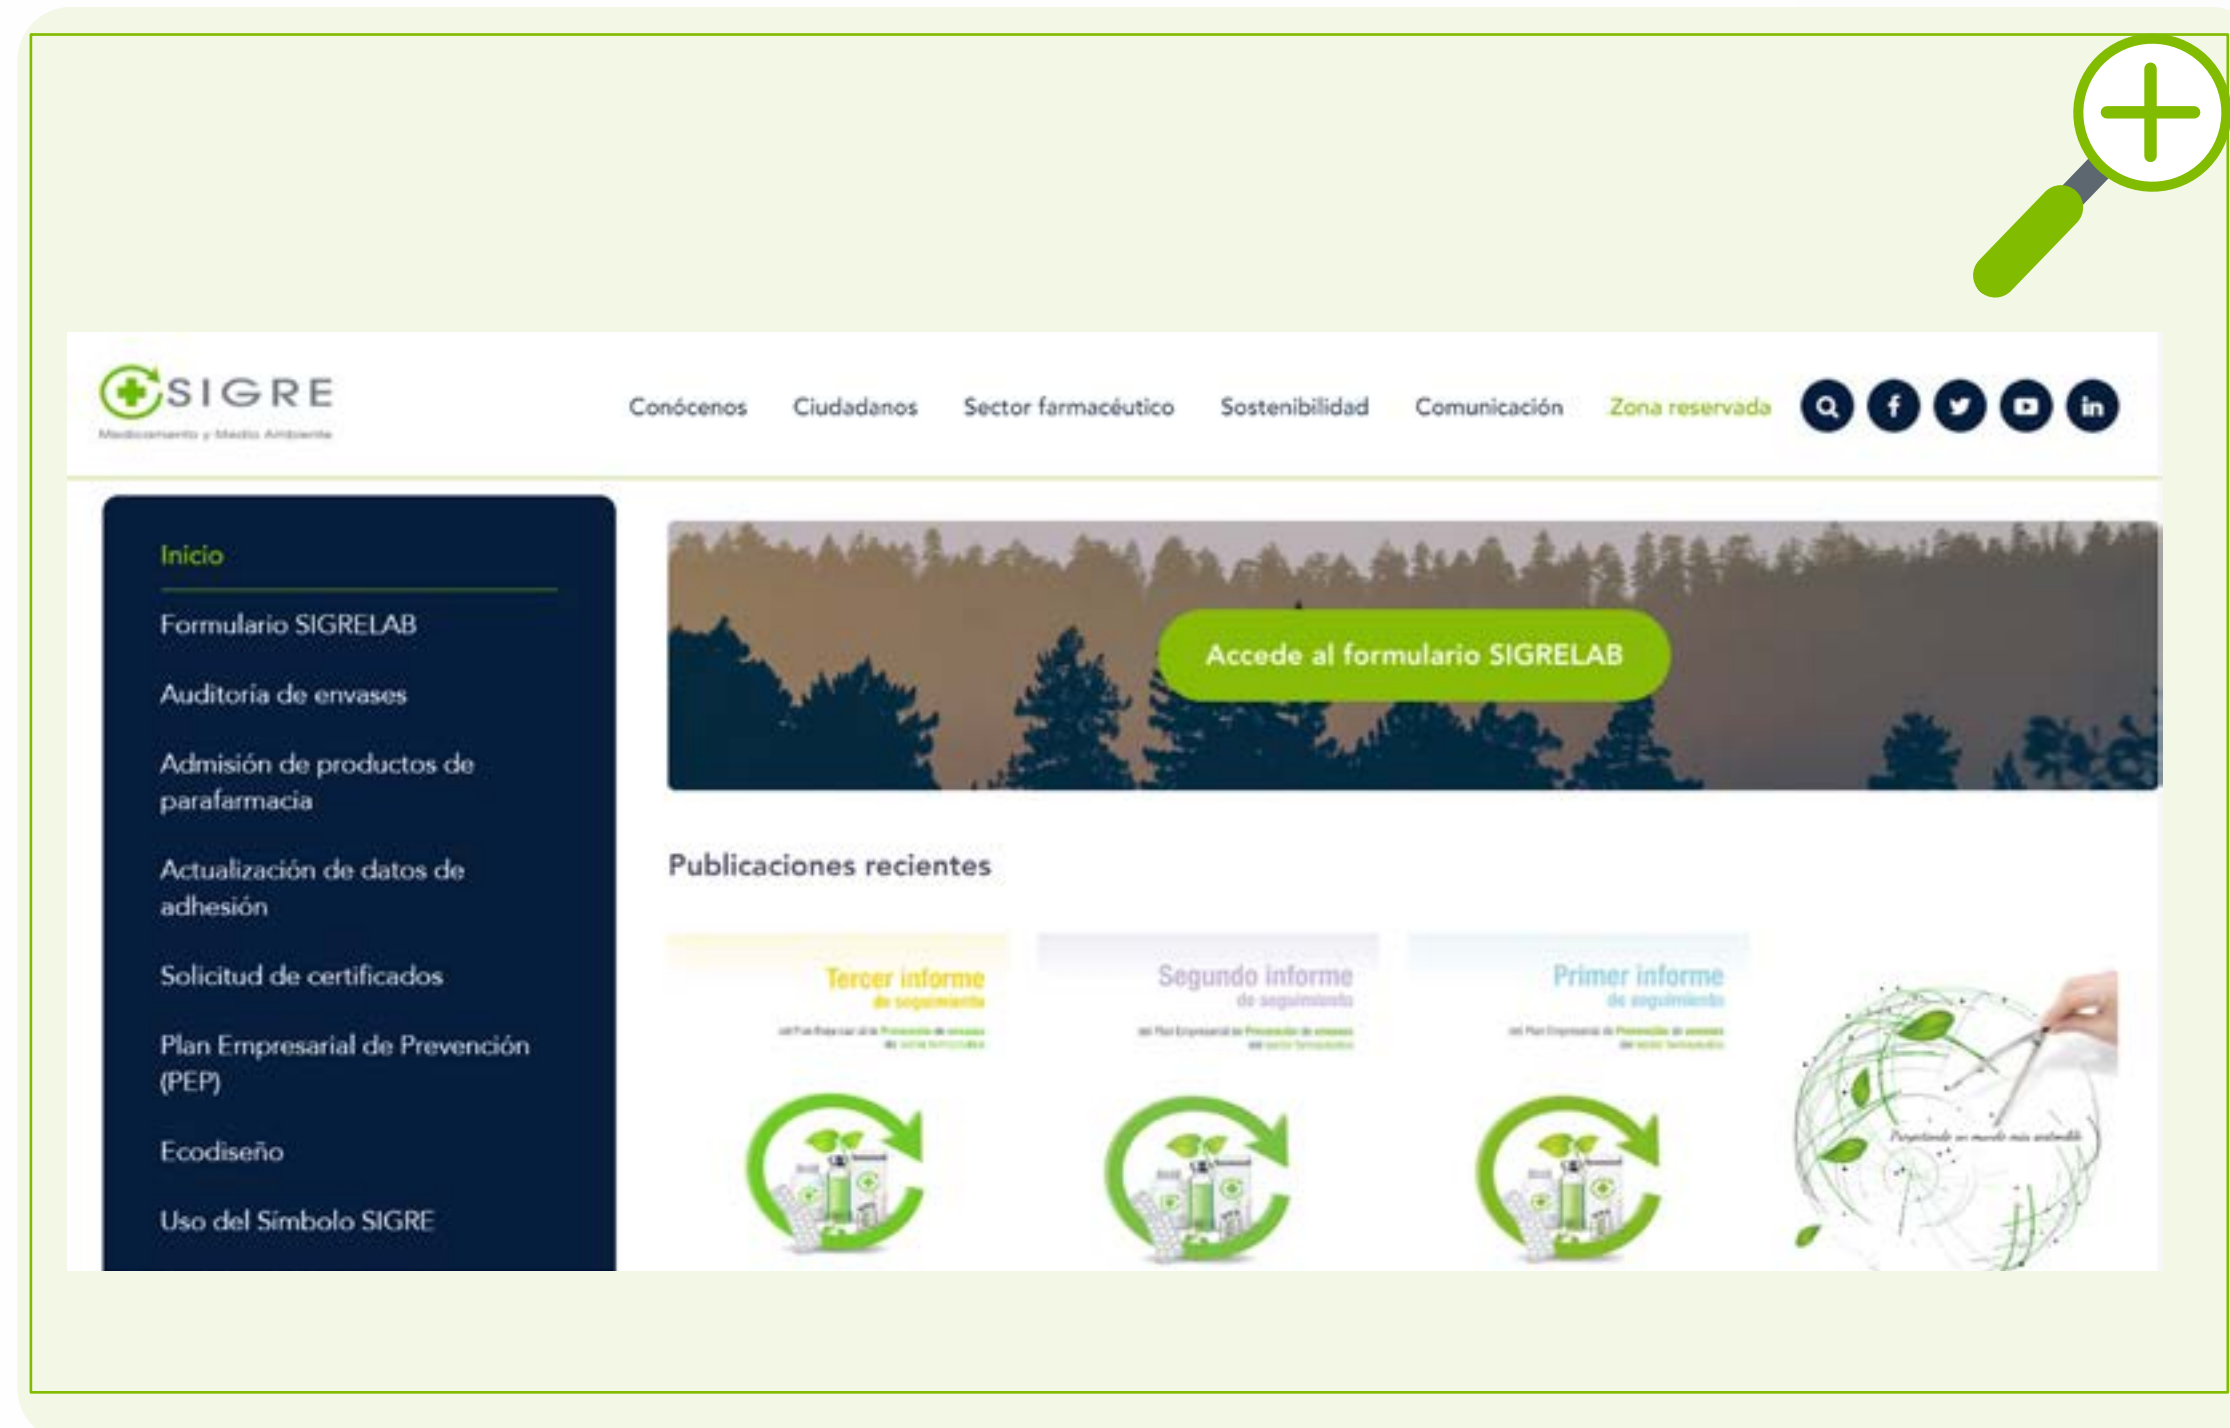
SIGRE
Medicamento y Medio Ambiente

Conócenos Ciudadanos Sector farmacéutico Sostenibilidad Comunicación Zona reservada

Inicio

Formulario SIGRELAB

Auditoría de envases

Admisión de productos de parafarmacia

Actualización de datos de adhesión

Solicitud de certificados

Plan Empresarial de Prevención (PEP)

Ecodiseño

Uso del Símbolo SIGRE

Accede al formulario SIGRELAB

Publicaciones recientes

Tercer informe
de seguimiento
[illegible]

Segundo informe
de seguimiento
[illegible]

Primer informe
de seguimiento
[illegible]

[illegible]